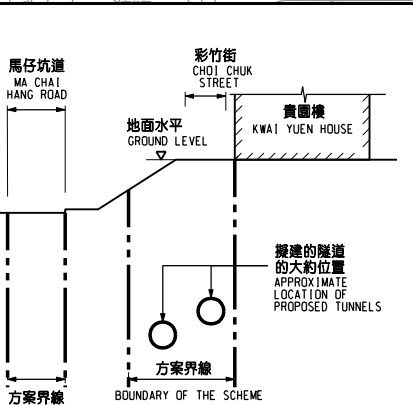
馬仔坑道
MA CHAI
HANG ROAD

彩竹街
CHOI CHUK
STREET

貴園樓
KWAI YUEN HOUSE

地面水平
GROUND LEVEL

擬建的隧道
的大約位置
APPROXIMATE
LOCATION OF
PROPOSED TUNNELS

方案界線
BOUNDARY OF THE SCHEME

方案界線